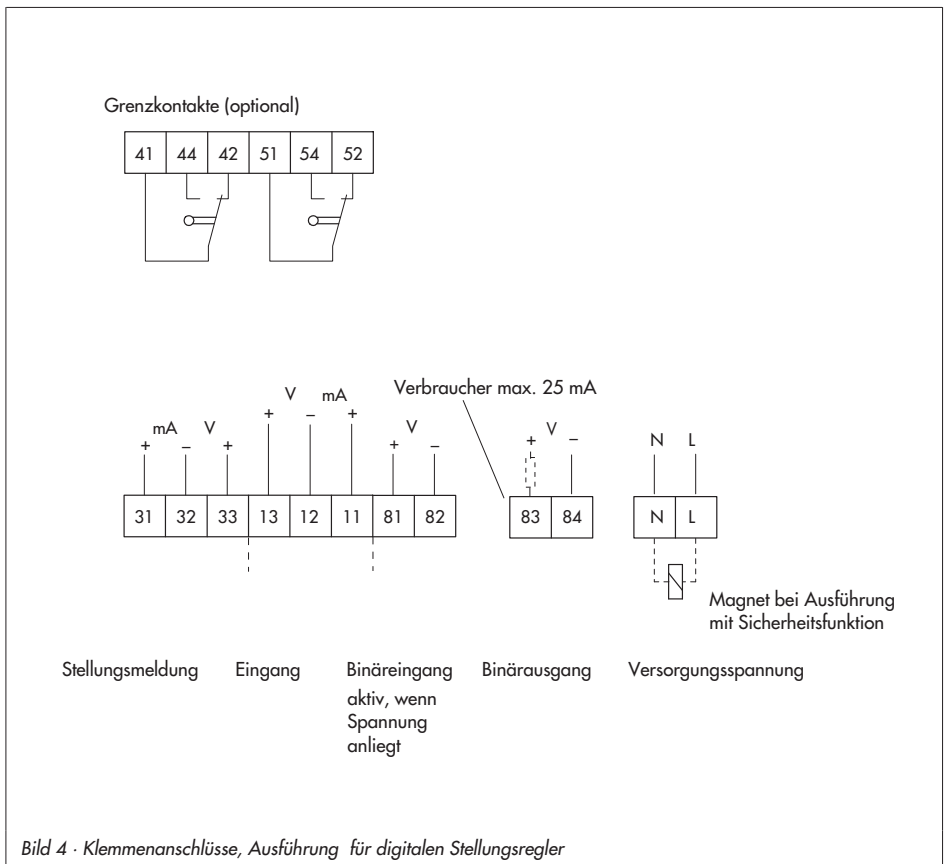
Grenzkontakte (optional)

| 41 | 44 | 42 | 51 | 54 | 52 |
|---|---|---|---|---|---|

Verbraucher max. 25 mA

mA V
+ – +

V mA
+ – +

V
+ –

+ V –

N L

| 31 | 32 | 33 | 13 | 12 | 11 | 81 | 82 |
|---|---|---|---|---|---|---|---|

| 83 | 84 |
|---|---|

| N | L |
|---|---|

Magnet bei Ausführung mit Sicherheitsfunktion

Stellungsmeldung

Eingang

Binäreingang aktiv, wenn Spannung anliegt

Binärausgang

Versorgungsspannung

Bild 4 · Klemmenanschlüsse, Ausführung für digitalen Stellungsregler